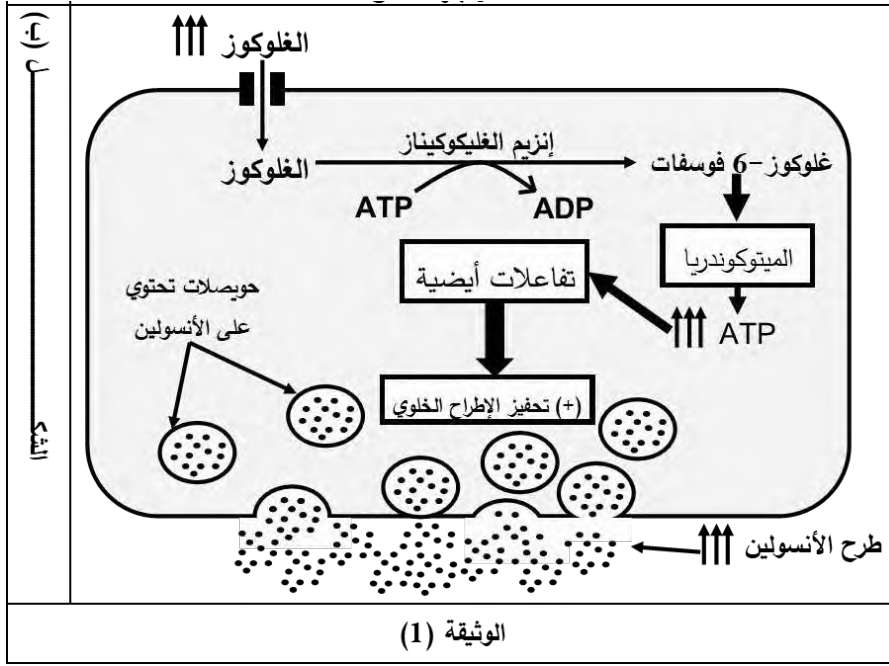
(ب)
الشكل

الغلوكوز ↑↑↑

الغلوكوز

إنزيم الغليكوكيناز

غلوكوز-6 فوسفات

ATP

ADP

الميتوكوندريا

تفاعلات أيضية

↑↑↑ ATP

حويصلات تحتوي على الأنسولين

(+) تحفيز الإطراح الخلوي

طرح الأنسولين ↑↑↑

الوثيقة (1)